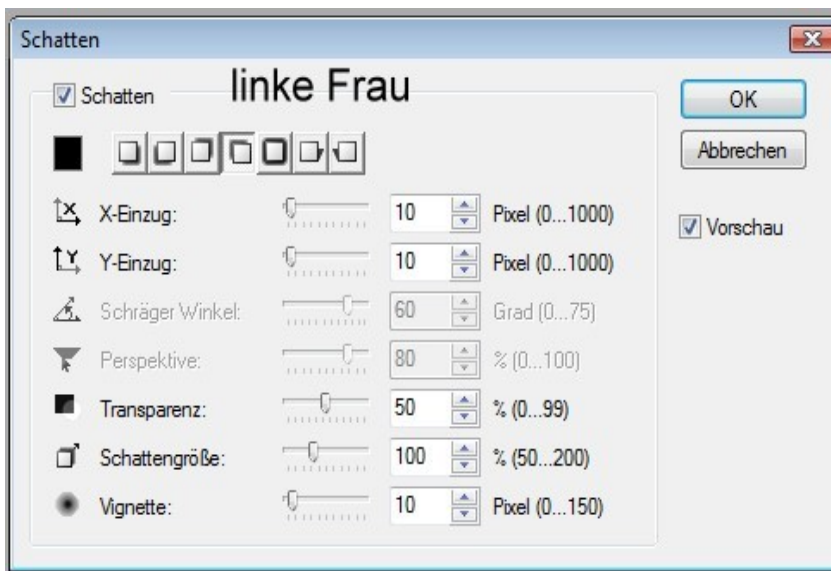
Schatten

Schatten linke Frau

OK

Abbrechen

Vorschau

X-Einzug: 10 Pixel (0...1000)

Y-Einzug: 10 Pixel (0...1000)

Schräger Winkel: 60 Grad (0...75)

Perspektive: 80 % (0...100)

Transparenz: 50 % (0...99)

Schattengröße: 100 % (50...200)

Vignette: 10 Pixel (0...150)